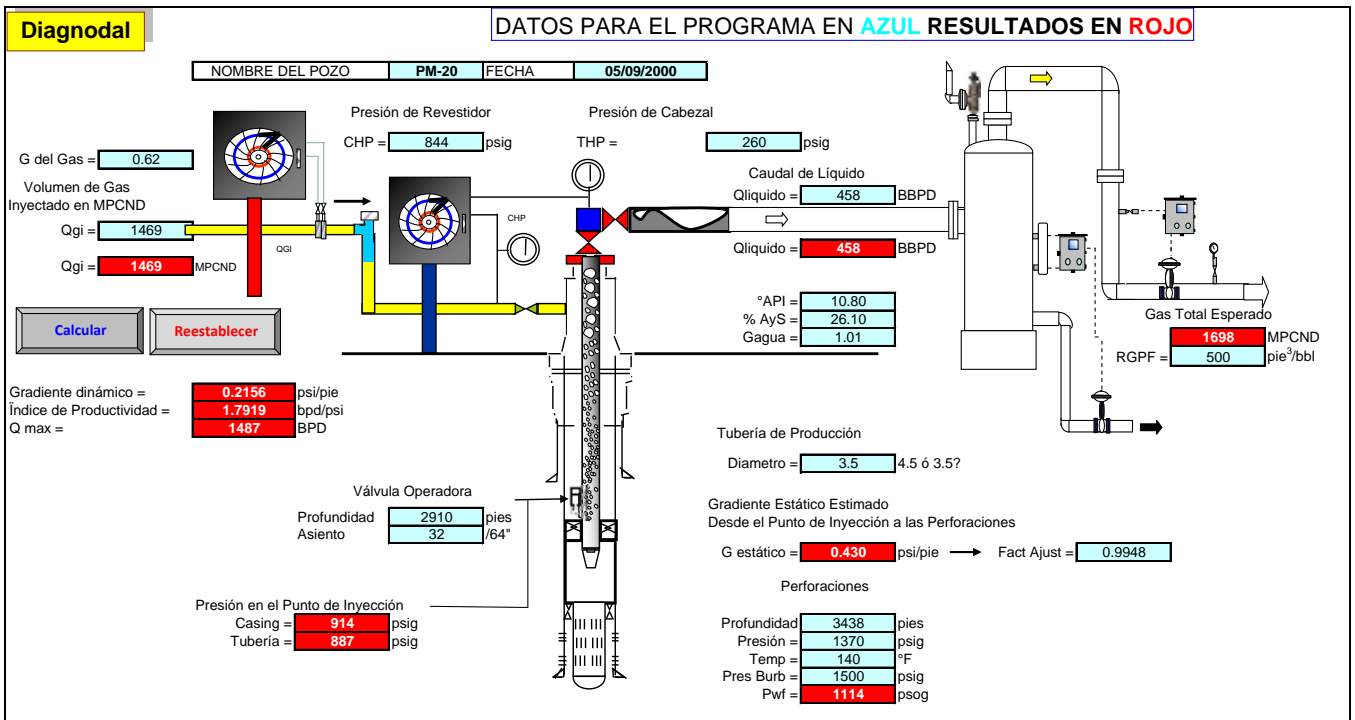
Diagnodal

DATOS PARA EL PROGRAMA EN AZUL RESULTADOS EN ROJO

NOMBRE DEL POZO PM-20 FECHA 05/09/2000

Presión de Revestidor
CHP = 844 psig

Presión de Cabezal
THP = 260 psig

G del Gas = 0.62

Volumen de Gas Inyectado en MPCND
Qgi = 1469
Qgi = 1469 MPCND

QGI

CHP

Caudal de Líquido
Qliquido = 458 BBPD
Qliquido = 458 BBPD

Calcular
Reestablecer

°API = 10.80
% AyS = 26.10
Gagua = 1.01

Gas Total Esperado
1698 MPCND
RGPF = 500 pie$^3$/bbl

Gradiente dinámico = 0.2156 psi/pie
Índice de Productividad = 1.7919 bpd/psi
Q max = 1487 BPD

Tubería de Producción
Diametro = 3.5 4.5 ó 3.5?

Válvula Operadora
Profundidad 2910 pies
Asiento 32 /64"

Gradiente Estático Estimado
Desde el Punto de Inyección a las Perforaciones
G estático = 0.430 psi/pie Fact Ajust = 0.9948

Perforaciones

Presión en el Punto de Inyección
Casing = 914 psig
Tubería = 887 psig

Profundidad 3438 pies
Presión = 1370 psig
Temp = 140 °F
Pres Burb = 1500 psig
Pwf = 1114 psog